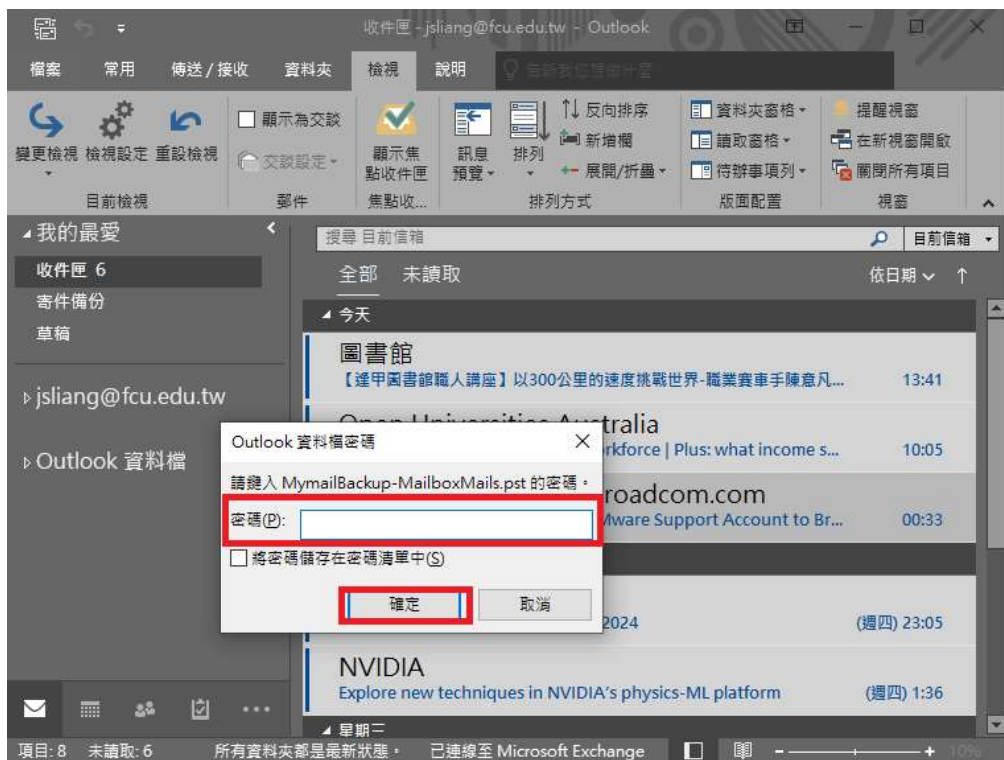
收件匣 - jsliang@fcu.edu.tw - Outlook

檔案 常用 傳送/接收 資料夾 檢視 說明 告訴我您想做什麼

變更檢視 檢視設定 重設檢視
目前檢視
顯示為交談
交談設定
郵件
顯示焦點收件匣
焦點收...
訊息預覽
排列
反向排序
新增欄
展開/折疊
排列方式
資料夾窗格
讀取窗格
待辦事項列
版面配置
提醒視窗
在新視窗開啟
關閉所有項目
視窗

我的最愛
收件匣 6
寄件備份
草稿

jsliang@fcu.edu.tw

Outlook 資料檔

搜尋 目前信箱
目前信箱
全部 未讀取
依日期
今天
圖書館
【逢甲圖書館職人講座】以300公里的速度挑戰世界-職業賽車手陳意凡...
13:41
Open Universities Australia
...rkforce | Plus: what income s...
10:05
...roadcom.com
...Mware Support Account to Br...
00:33
...2024
(週四) 23:05
NVIDIA
Explore new techniques in NVIDIA's physics-ML platform
(週四) 1:36
星期三

Outlook 資料檔密碼
請鍵入 MymailBackup-MailboxMails.pst 的密碼。
密碼(P):
將密碼儲存在密碼清單中(S)
確定 取消

項目: 8 未讀取: 6 所有資料夾都是最新狀態。 已連線至 Microsoft Exchange 10%